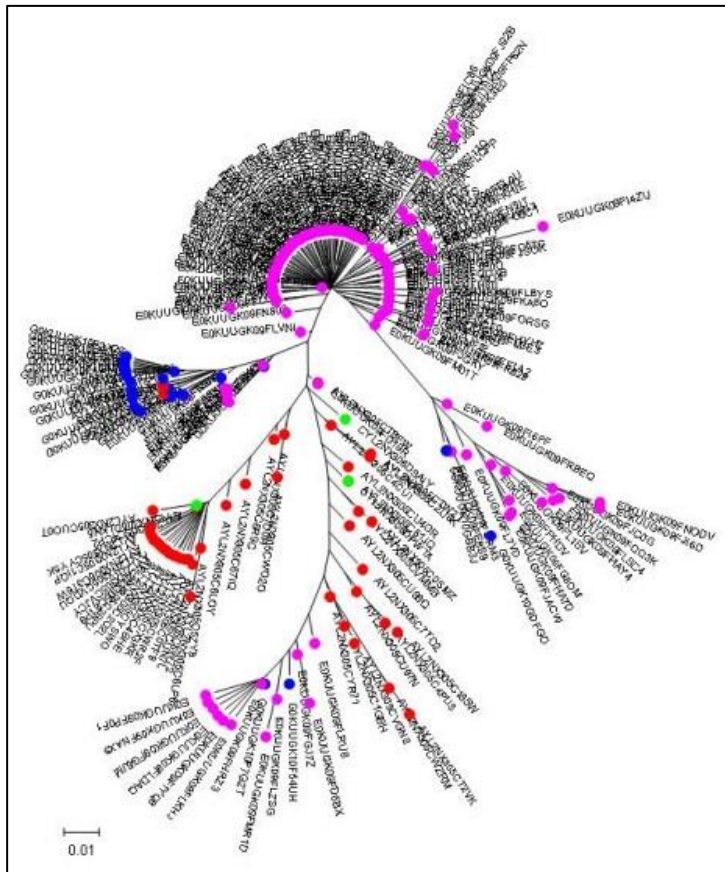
E0KUUGK09F14ZU

E0KUUGK09FN8U

E0KUUGK09FLVNI

E0KUUGK09FORSG

E0KUUGK09FM0TT

E0KUUGK09FKA8O

E0KUUGK09FPPF

E0KUUGK09FRBEO

E0KUUGK09FNODV

AYL2NX08C6YDW

AYL2NX08C6YQ

AYL2NX08C7TO2

E0KUUGK09FLPU8

E0KUUGK09FD8BK

E0KUUGK09FLZSG

E0KUUGK10F64UH

E0KUUGK09FRF1

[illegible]

0.01